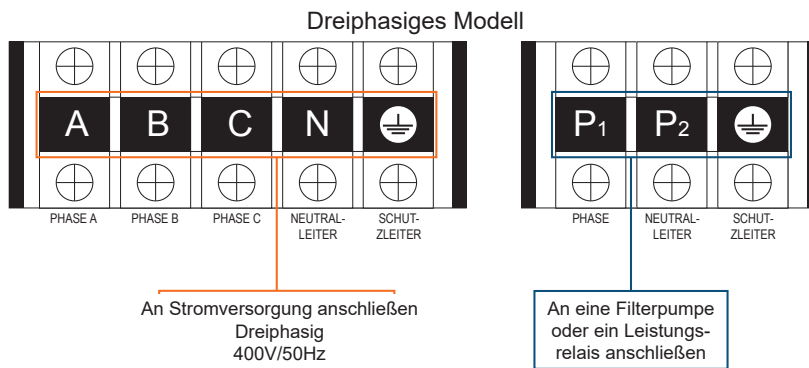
Dreiphasiges Modell

A B C N

PHASE A PHASE B PHASE C NEUTRAL-LEITER SCHUT-ZLEITER

$P_1$ $P_2$

PHASE NEUTRAL-LEITER SCHUT-ZLEITER

An Stromversorgung anschließen
Dreiphasig
400V/50Hz

An eine Filterpumpe oder ein Leistungsrelais anschließen